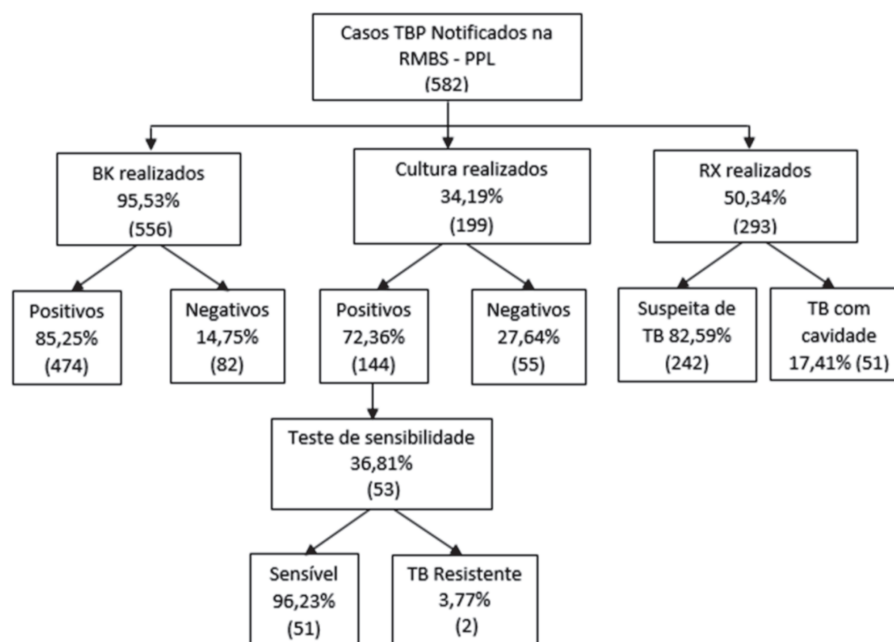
Casos TBP Notificados na RMBS - PPL
(582)

BK realizados
95,53%
(556)

Cultura realizados
34,19%
(199)

RX realizados
50,34%
(293)

Positivos
85,25%
(474)

Negativos
14,75%
(82)

Positivos
72,36%
(144)

Negativos
27,64%
(55)

Suspeita de TB 82,59%
(242)

TB com cavidade
17,41% (51)

Teste de sensibilidade
36,81%
(53)

Sensível
96,23%
(51)

TB Resistente
3,77%
(2)